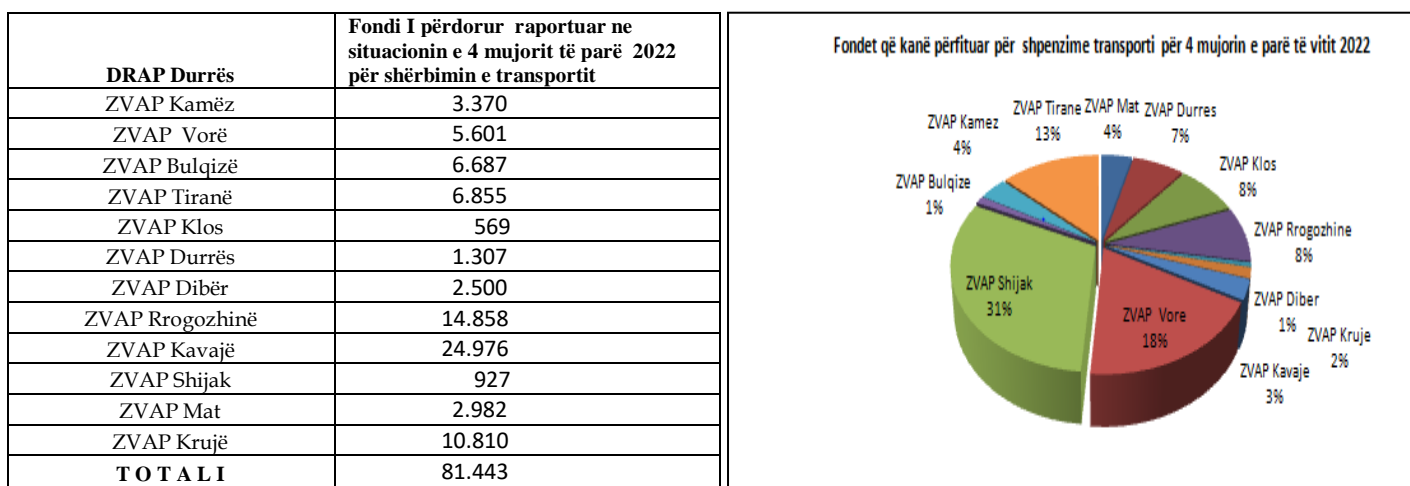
| DRAP Durrës | Fondi I përdorur raportuar ne situacionin e 4 mujorit të parë 2022 për shërbimin e transportit |
|---|---|
| ZVAP Kamëz | 3.370 |
| ZVAP Vorë | 5.601 |
| ZVAP Bulqizë | 6.687 |
| ZVAP Tiranë | 6.855 |
| ZVAP Klos | 569 |
| ZVAP Durrës | 1.307 |
| ZVAP Dibër | 2.500 |
| ZVAP Rrogozhinë | 14.858 |
| ZVAP Kavajë | 24.976 |
| ZVAP Shijak | 927 |
| ZVAP Mat | 2.982 |
| ZVAP Krujë | 10.810 |
| T O T A L I | 81.443 |

Fondet që kanë përfituar për shpenzime transporti për 4 mujorin e parë të vitit 2022

ZVAP Kamez 4%
ZVAP Tirane 13%
ZVAP Mat 4%
ZVAP Durres 7%
ZVAP Klos 8%
ZVAP Bulqize 1%
ZVAP Rrogozhine 8%
ZVAP Shijak 31%
ZVAP Vore 18%
ZVAP Diber 1%
ZVAP Kruje 2%
ZVAP Kavaje 3%